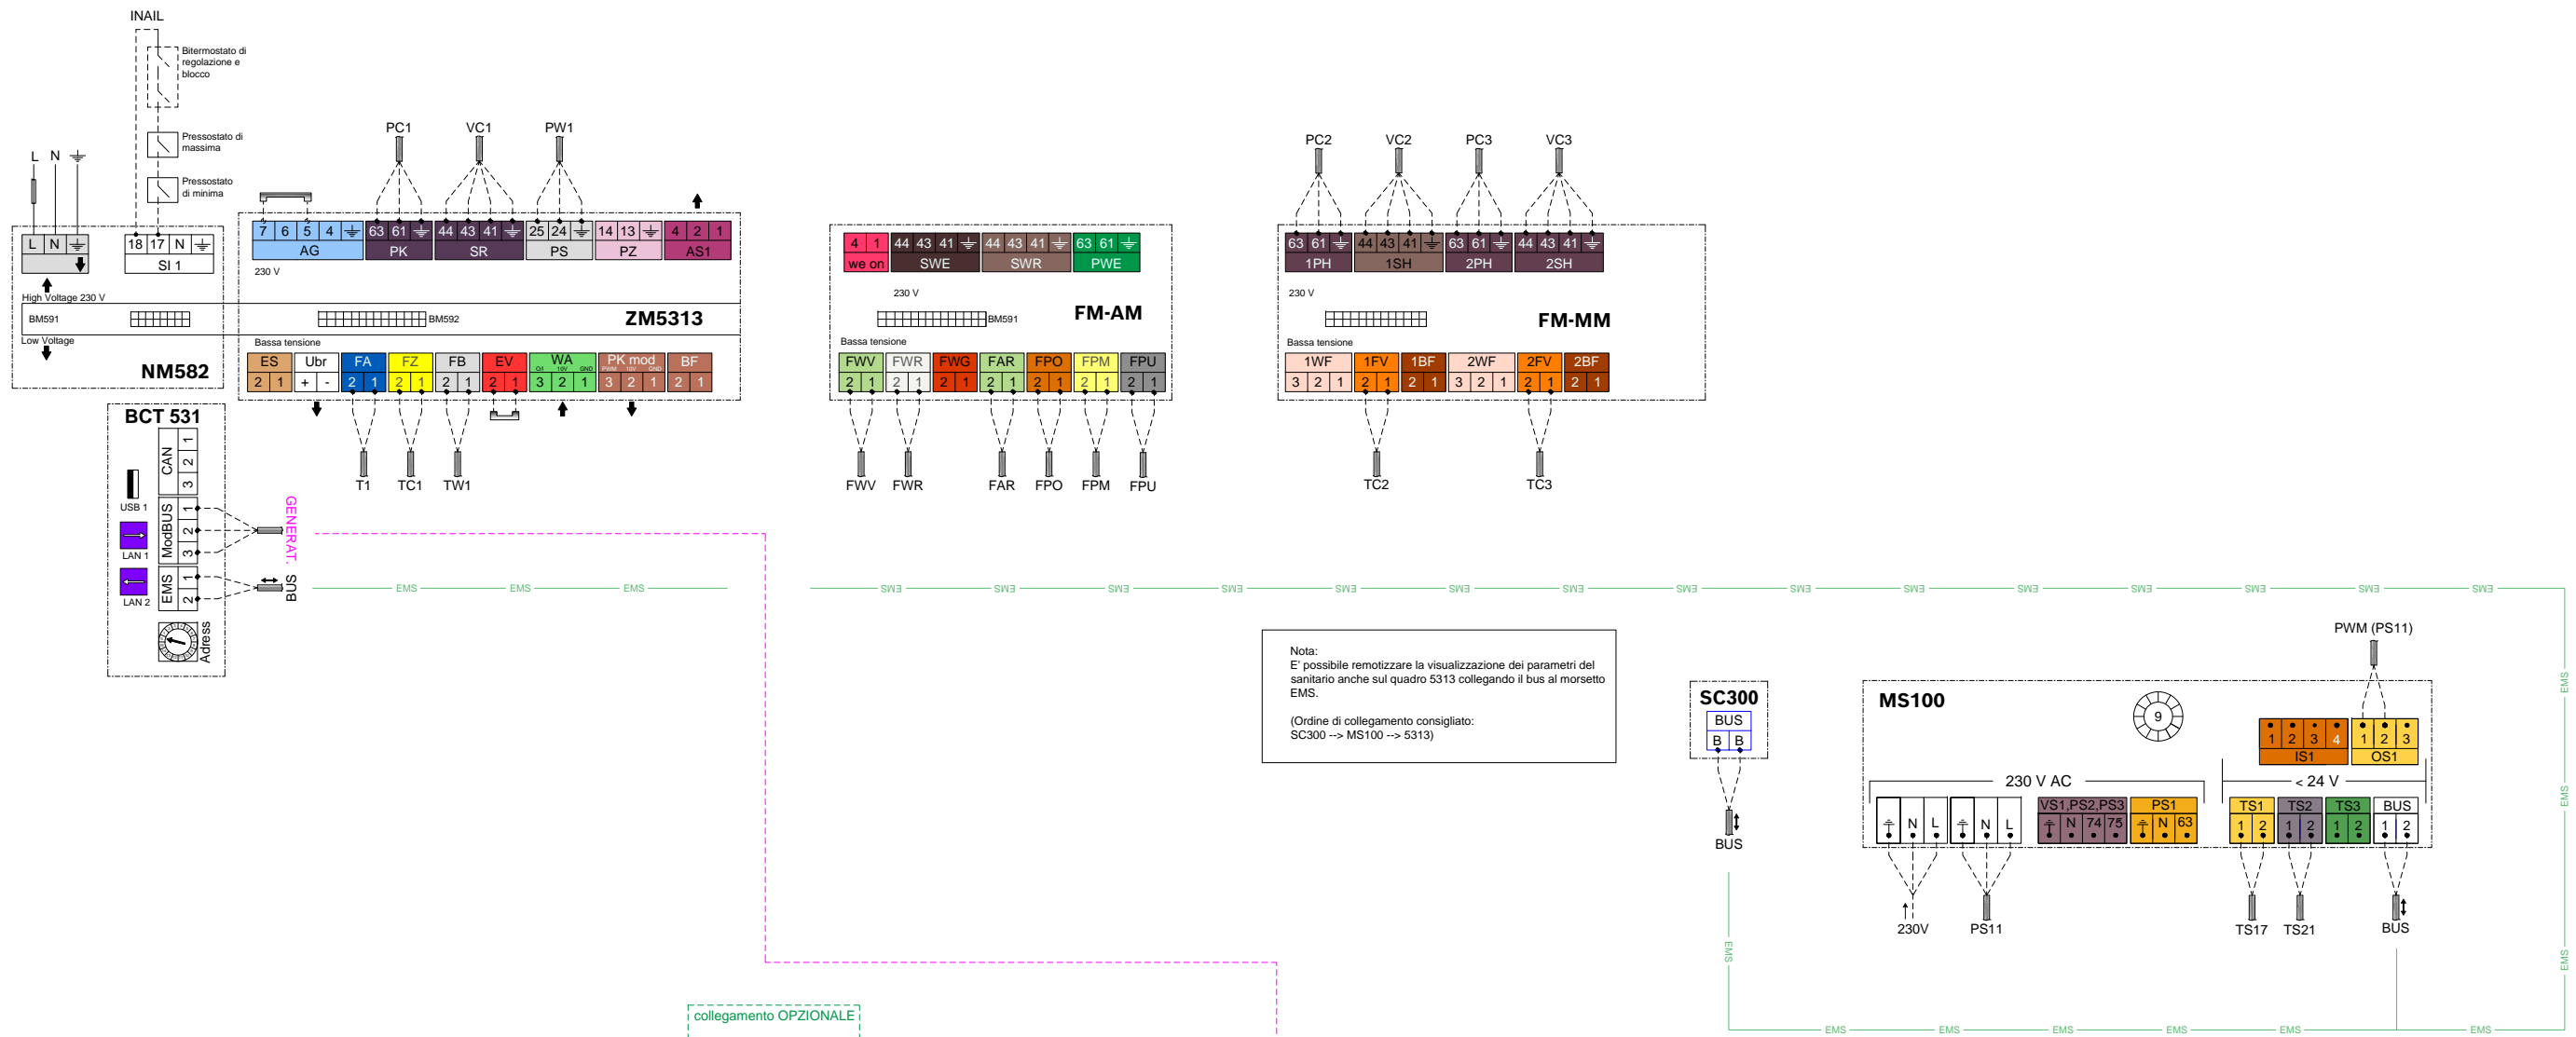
INAIL

Bitermostato di regolazione e blocco

Pressostato di massima

Pressostato di minima

L N ⏚

L N ⏚

18 17 N ⏚
SI 1

High Voltage 230 V

BM591

Low Voltage

NM582

PC1 VC1 PW1

7 6 5 4 ⏚
AG

63 61 ⏚
PK

44 43 41 ⏚
SR

25 24 ⏚
PS

14 13 ⏚
PZ

4 2 1
AS1

230 V

BM592

ZM5313

Bassa tensione

ES 2 1
Ubr + -
FA 2 1
FZ 2 1
FB 2 1
EV 2 1
WA 3 2 1
PK mod 3 2 1
BF 2 1

T1 TC1 TW1

BCT 531

CAN 1 2 3

USB 1

ModBUS 1 2 3

LAN 1

EMS 1 2

LAN 2

Adress

GENERAT.

BUS

EMS EMS EMS

4 1
we on

44 43 41 ⏚
SWE

44 43 41 ⏚
SWR

63 61 ⏚
PWE

230 V

BM591

FM-AM

Bassa tensione

FWV 2 1
FWR 2 1
FWG 2 1
FAR 2 1
FPO 2 1
FPM 2 1
FPU 2 1

FWV FWR FAR FPO FPM FPU

PC2 VC2 PC3 VC3

63 61 ⏚
1PH

44 43 41 ⏚
1SH

63 61 ⏚
2PH

44 43 41 ⏚
2SH

230 V

FM-MM

Bassa tensione

1WF 3 2 1
1FV 2 1
1BF 2 1
2WF 3 2 1
2FV 2 1
2BF 2 1

TC2 TC3

EMS EMS EMS EMS EMS EMS EMS EMS EMS EMS EMS EMS EMS EMS EMS

Nota:
E' possibile remotizzare la visualizzazione dei parametri del sanitario anche sul quadro 5313 collegando il bus al morsetto EMS.

(Ordine di collegamento consigliato:
SC300 --> MS100 --> 5313)

PWM (PS11)

SC300
BUS
B B

BUS

MS100

9

1 2 3 4
IS1

1 2 3
OS1

230 V AC

< 24 V

⏚ N L ⏚ N L

VS1,PS2,PS3
⏚ N 74 75

PS1
⏚ N 63

TS1 1 2
TS2 1 2
TS3 1 2
BUS 1 2

230V PS11 TS17 TS21 BUS

EMS EMS EMS

collegamento OPZIONALE

EMS EMS EMS EMS EMS EMS